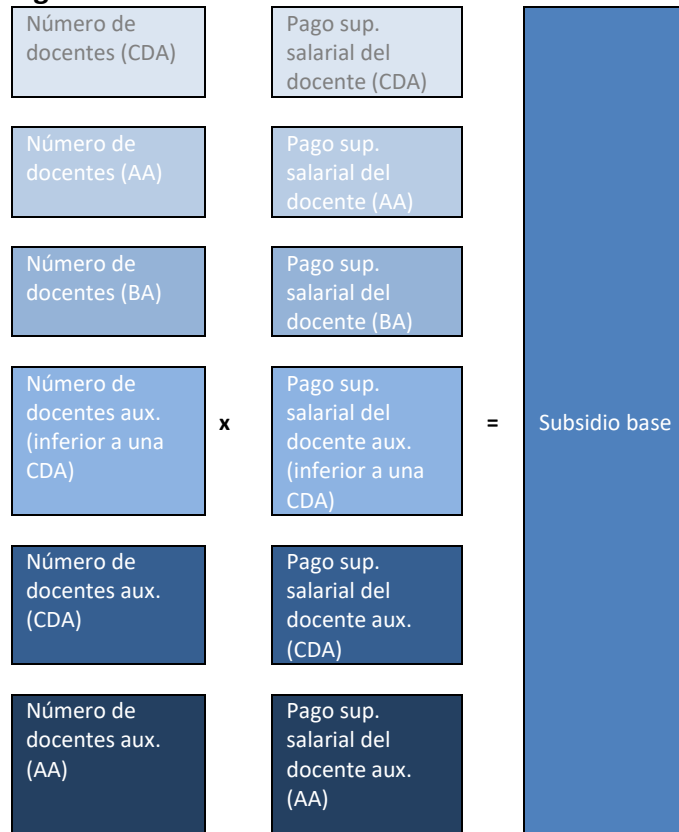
Número de docentes (CDA)

Pago sup. salarial del docente (CDA)

Número de docentes (AA)

Pago sup. salarial del docente (AA)

Número de docentes (BA)

Pago sup. salarial del docente (BA)

Número de docentes aux. (inferior a una CDA)

x

Pago sup. salarial del docente aux. (inferior a una CDA)

=

Subsidio base

Número de docentes aux. (CDA)

Pago sup. salarial del docente aux. (CDA)

Número de docentes aux. (AA)

Pago sup. salarial del docente aux. (AA)